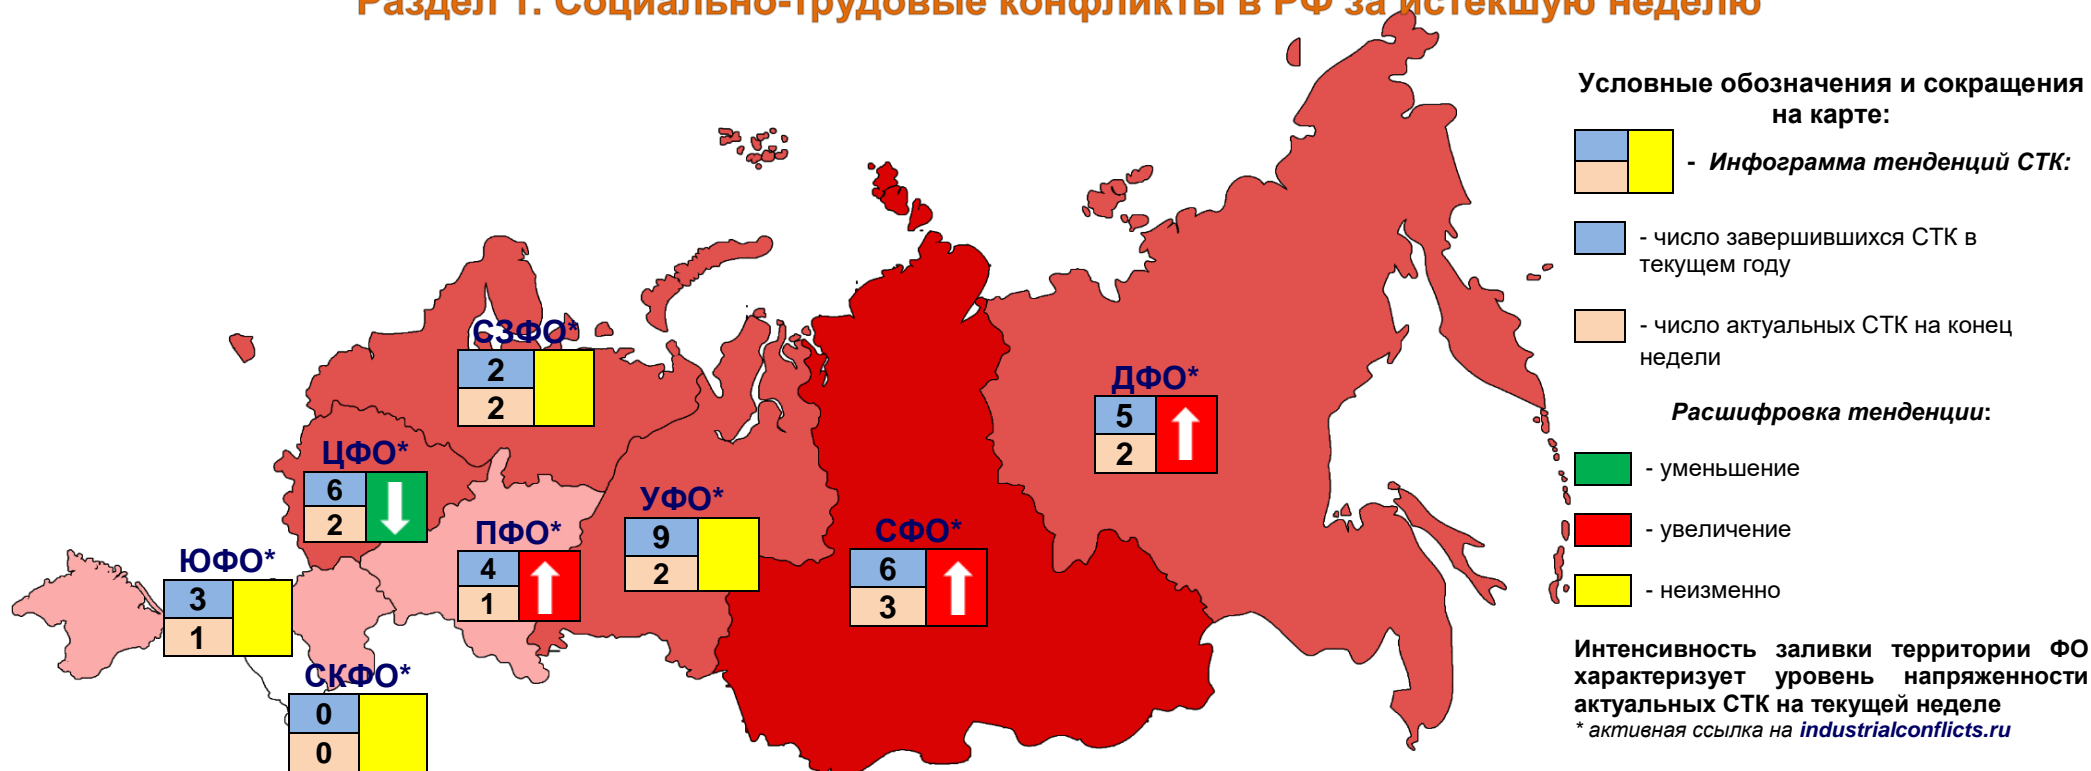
Раздел 1. Социально-трудовые конфликты в РФ за истекшую неделю

СЗФО*
2
2

ЦФО*
6
2

ЮФО*
3
1

СКФО*
0
0

ПФО*
4
1

УФО*
9
2

СФО*
6
3

ДФО*
5
2

Условные обозначения и сокращения на карте:

- Инфограмма тенденций СТК:

- число завершившихся СТК в текущем году

- число актуальных СТК на конец недели

Расшифровка тенденции:

- уменьшение

- увеличение

- неизменно

Интенсивность заливки территории ФО характеризует уровень напряженности актуальных СТК на текущей неделе

* активная ссылка на industrialconflicts.ru